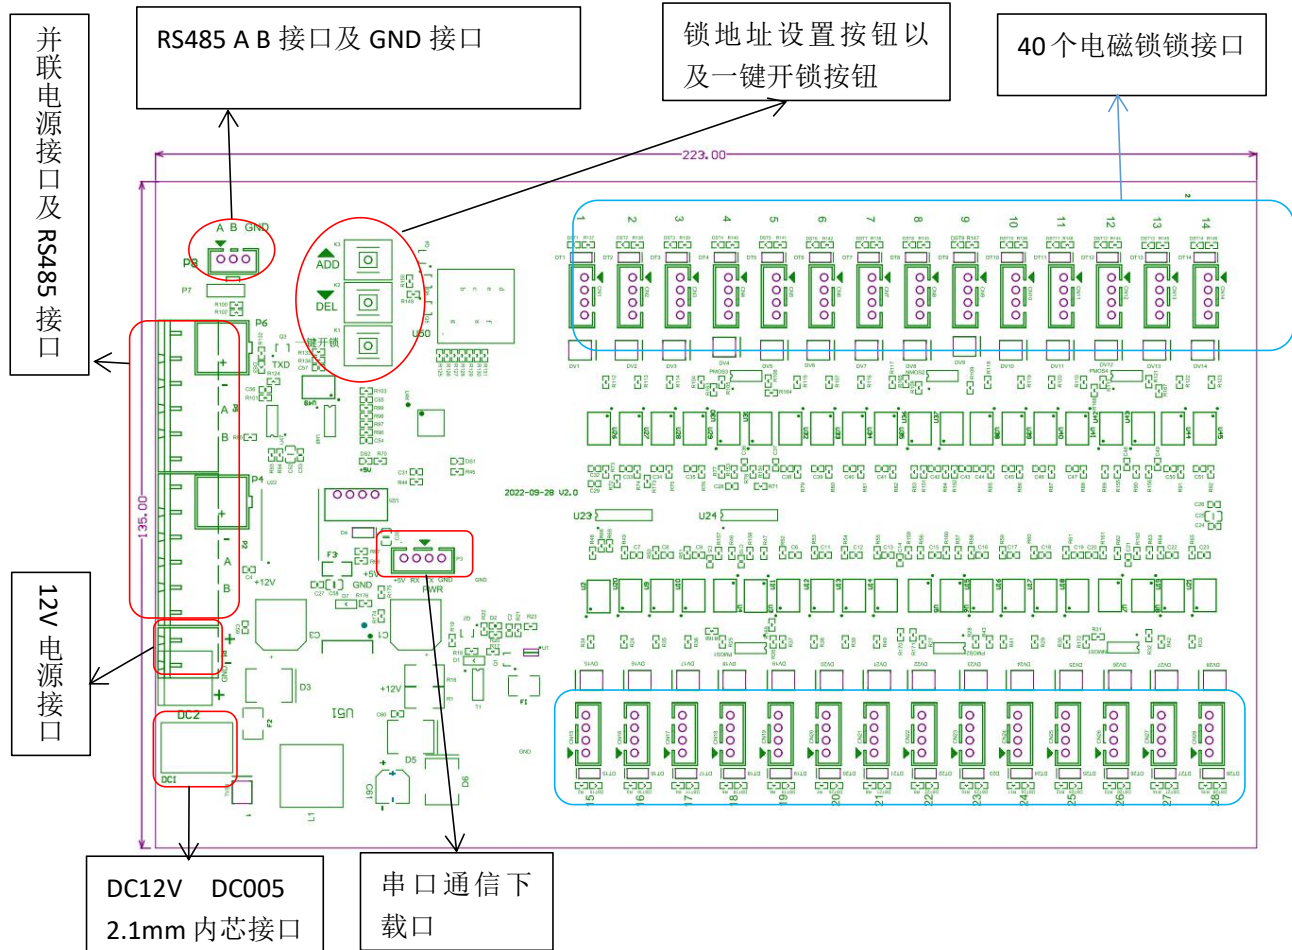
并联电源接口及 RS485 接口

RS485 A B 接口及 GND 接口

锁地址设置按钮以及一键开锁按钮

40 个电磁锁锁接口

12V 电源接口

DC12V DC005 2.1mm 内芯接口

串口通信下载口

223.00

135.00

A B GND

P8

P7

P6

P5

P4

P2

ADD

DEL

一键开锁

TXD

USD

2022-09-28 V2.0

U23

U24

+12V

GND

+5V

F3

RX TX GND

PWR

C3

C1

D3

U51

DC2

DCI

F2

L1

D5

D6

1 2 3 4 5 6 7 8 9 10 11 12 13 14

15 16 17 18 19 20 21 22 23 24 25 26 27 28